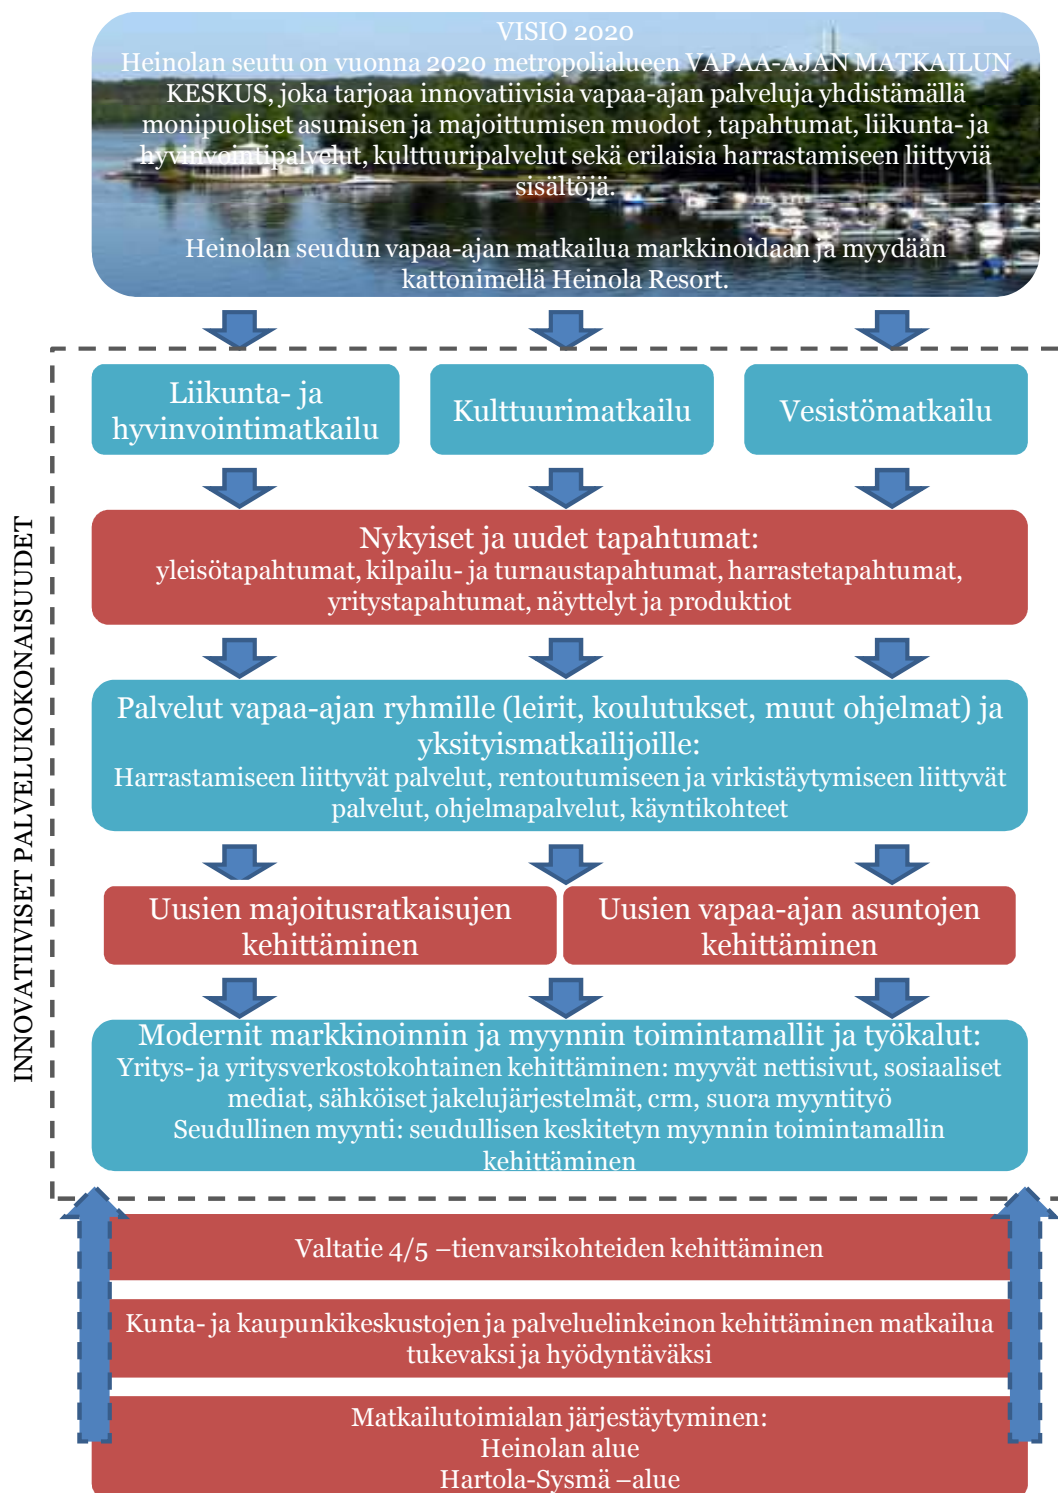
VISIO 2020
Heinolan seutu on vuonna 2020 metropolialueen VAPAA-AJAN MATKAILUN KESKUS, joka tarjoaa innovatiivisia vapaa-ajan palveluja yhdistämällä monipuoliset asumisen ja majoittumisen muodot , tapahtumat, liikunta- ja hyvinvointipalvelut, kulttuuripalvelut sekä erilaisia harrastamiseen liittyviä sisältöjä.

Heinolan seudun vapaa-ajan matkailua markkinoidaan ja myydään kattonimellä Heinola Resort.

INNOVATIIVISET PALVELUKOKONAISUUDET

Liikunta- ja hyvinvointimatkailu

Kulttuurimatkailu

Vesistömatkailu

Nykyiset ja uudet tapahtumat:
yleisötapahtumat, kilpailu- ja turnaustapahtumat, harrastetapahtumat, yritystapahtumat, näyttelyt ja produktiot

Palvelut vapaa-ajan ryhmille (leirit, koulutukset, muut ohjelmat) ja yksityismatkailijoille:
Harrastamiseen liittyvät palvelut, rentoutumiseen ja virkistäytymiseen liittyvät palvelut, ohjelmapalvelut, käyntikohteet

Uusien majoitusratkaisujen kehittäminen

Uusien vapaa-ajan asuntojen kehittäminen

Modernit markkinoinnin ja myynnin toimintamallit ja työkalut:
Yritys- ja yritysverkostokohtainen kehittäminen: myyvät nettisivut, sosiaaliset mediat, sähköiset jakelujärjestelmät, crm, suora myyntityö
Seudullinen myynti: seudullisen keskitetyn myynnin toimintamallin kehittäminen

Valtatie 4/5 –tienvarsikohteiden kehittäminen

Kunta- ja kaupunkikeskustojen ja palvelulinkeinon kehittäminen matkailua tukevaksi ja hyödyntäväksi

Matkailutoimialan järjestäytyminen:
Heinolan alue
Hartola-Sysmä –alue